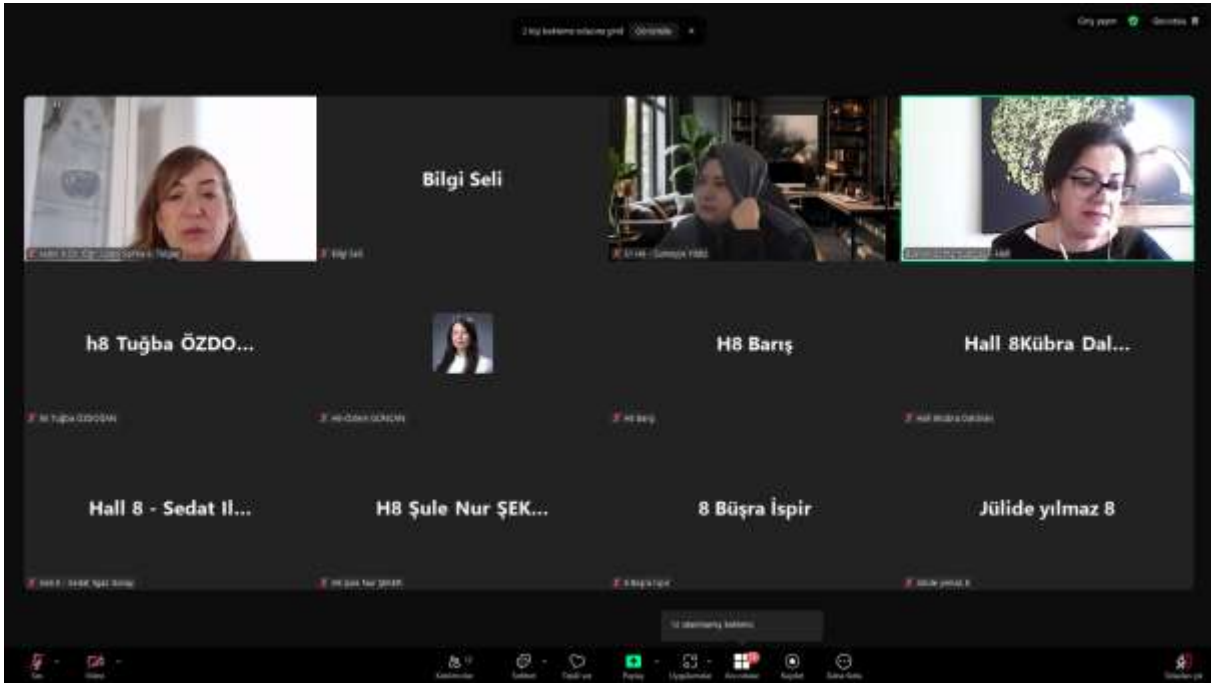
Bilgi Seli

h8 Tuğba ÖZDO...

H8 Barış

Hall 8Kübra Dal...

Hall 8 - Sedat Il...

H8 Şule Nur ŞEK...

8 Büşra İspir

Jülide yılmaz 8

Bilgi Seli

h8 Tuğba ÖZDOĞAN

H8 Barış

H8 Şule Nur ŞEKER

8 Büşra İspir

Jülide yılmaz 8

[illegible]